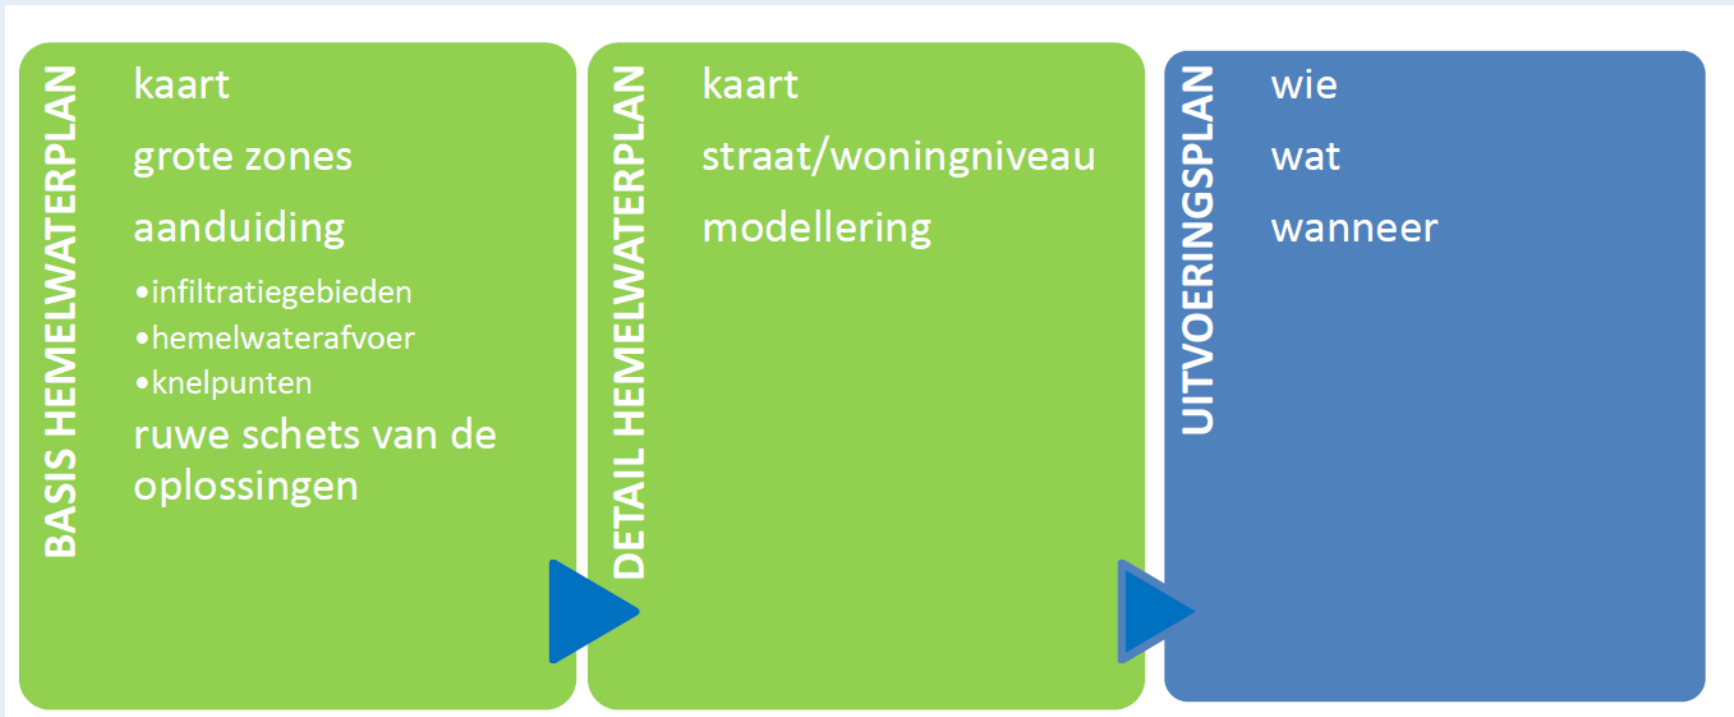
BASIS HEMELWATERPLAN

kaart

grote zones

aanduiding

•infiltratiegebieden
•hemelwaterafvoer
•knelpunten

ruwe schets van de oplossingen

DETAIL HEMELWATERPLAN

kaart

straat/woningniveau

modellering

UITVOERINGSPLAN

wie

wat

wanneer